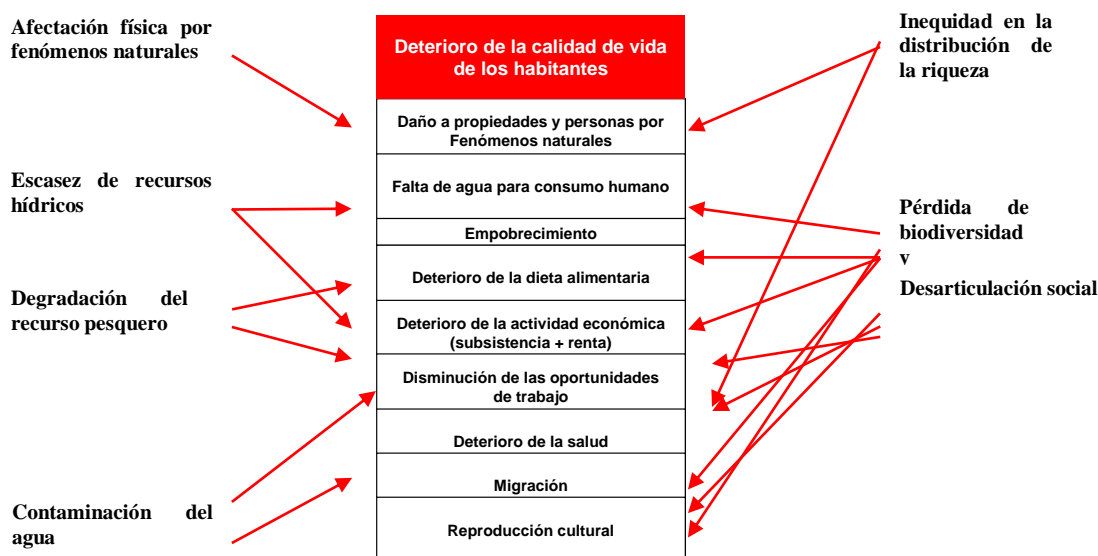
Afectación física por fenómenos naturales

Escasez de recursos hídricos

Degradación del recurso pesquero

Contaminación del agua

Deterioro de la calidad de vida de los habitantes

Daño a propiedades y personas por Fenómenos naturales

Falta de agua para consumo humano

Empobrecimiento

Deterioro de la dieta alimentaria

Deterioro de la actividad económica (subsistencia + renta)

Disminución de las oportunidades de trabajo

Deterioro de la salud

Migración

Reproducción cultural

Inequidad en la distribución de la riqueza

Pérdida de biodiversidad

v

Desarticulación social